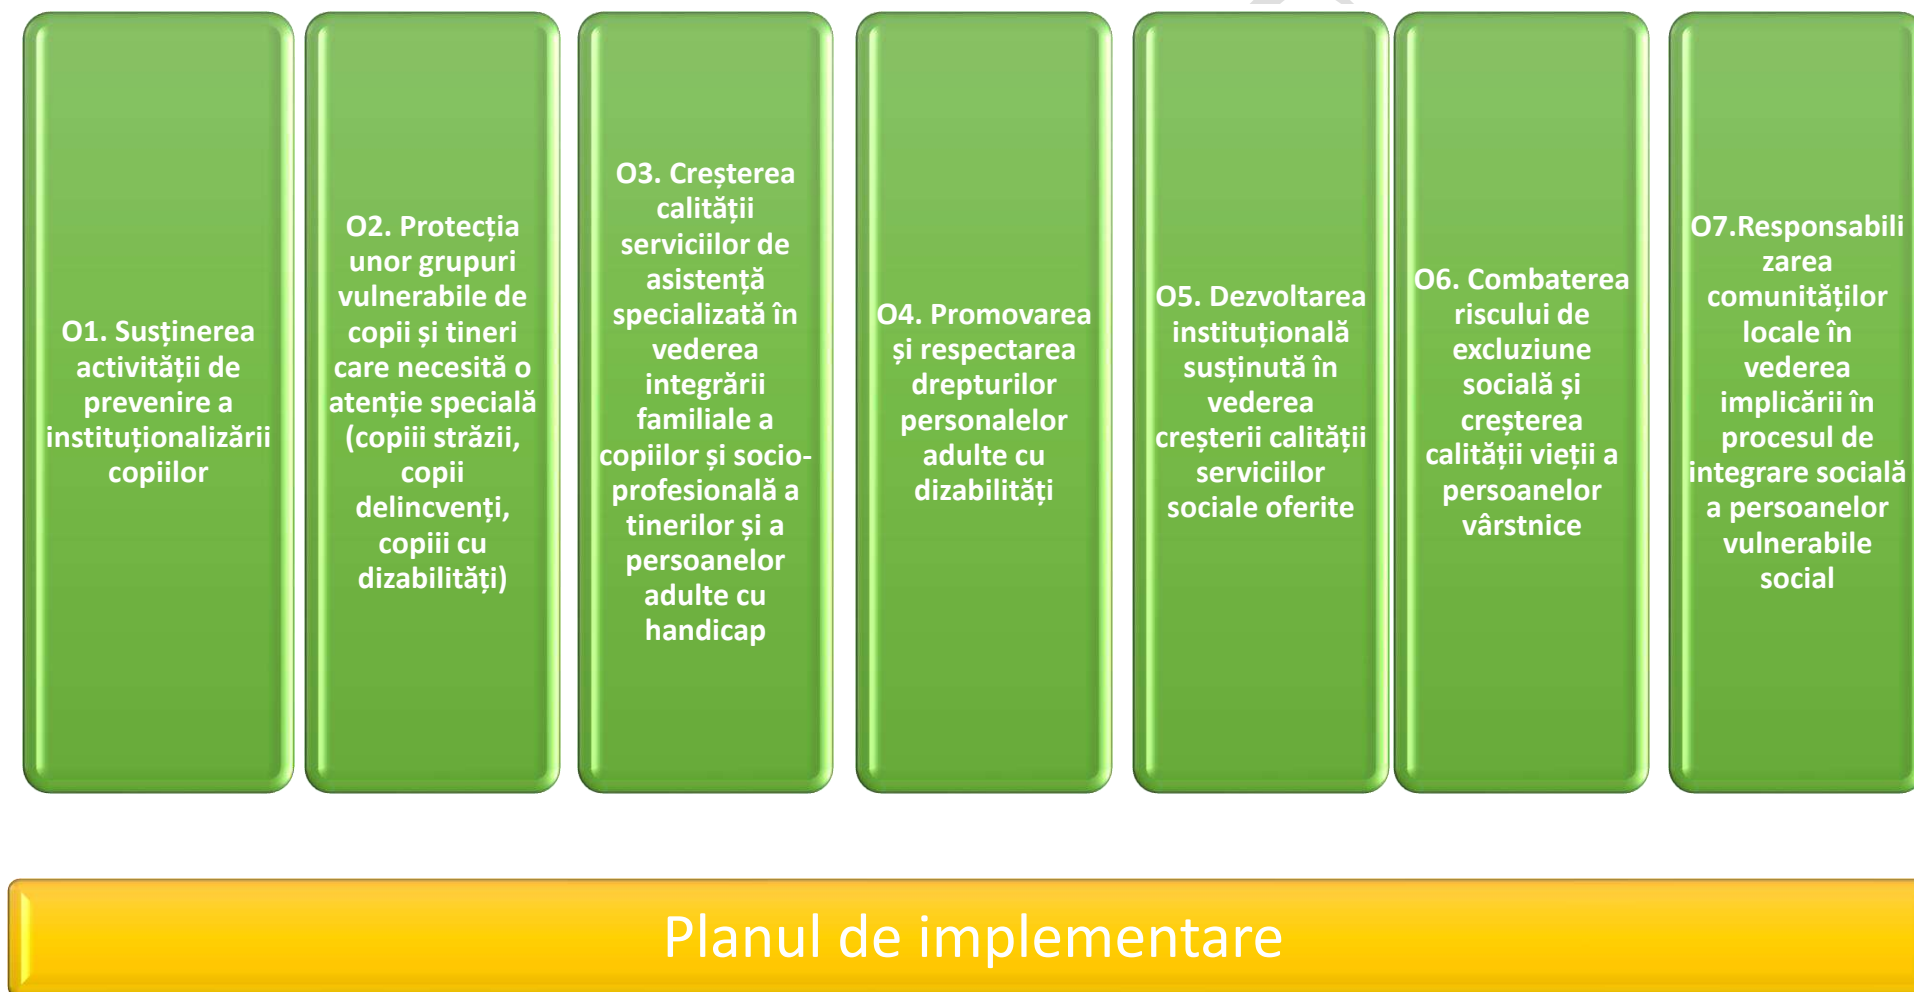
O1. Susținerea activității de prevenire a instituționalizării copiilor

O2. Protecția unor grupuri vulnerabile de copii și tineri care necesită o atenție specială (copiii străzii, copii delincvenți, copiii cu dizabilități)

O3. Creșterea calității serviciilor de asistență specializată în vederea integrării familiale a copiilor și socio-profesională a tinerilor și a persoanelor adulte cu handicap

O4. Promovarea și respectarea drepturilor personalelor adulte cu dizabilități

O5. Dezvoltarea instituțională susținută în vederea creșterii calității serviciilor sociale oferite

O6. Combaterea riscului de excluziune socială și creșterea calității vieții a persoanelor vârstnice

O7.Responsabilizarea comunităților locale în vederea implicării în procesul de integrare socială a persoanelor vulnerabile social

Planul de implementare